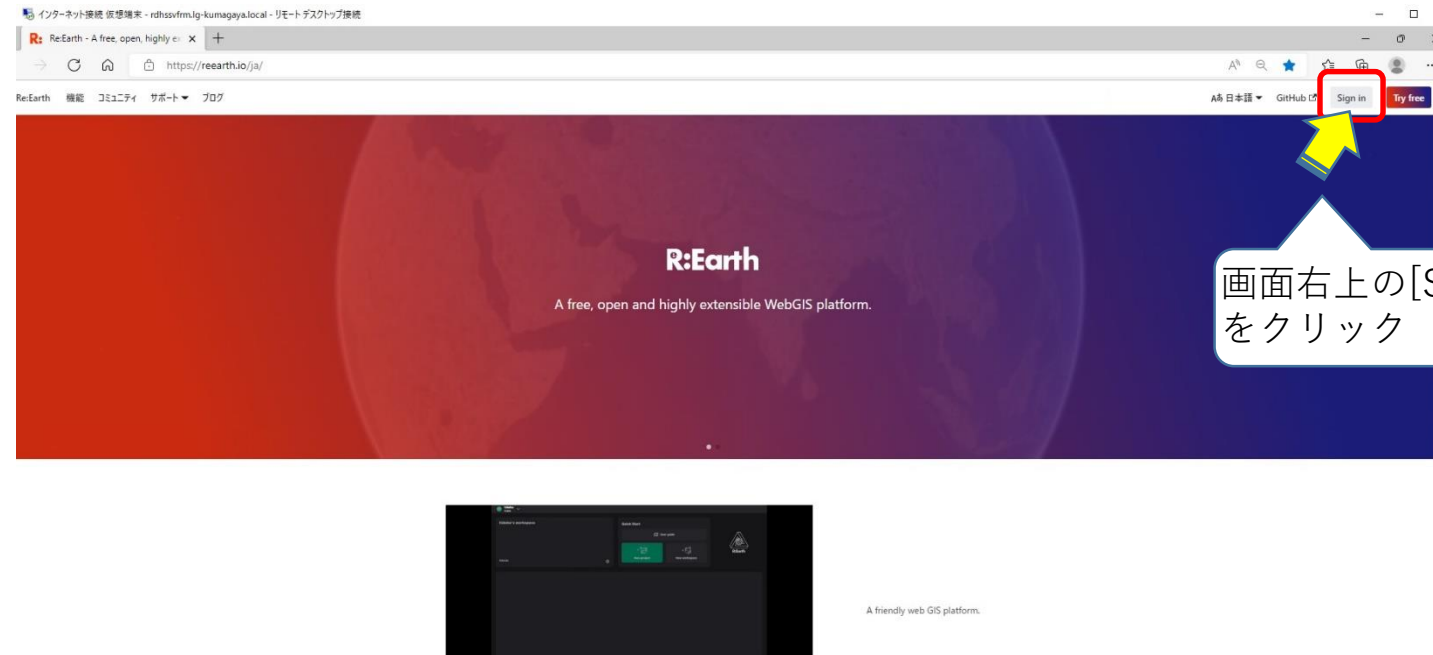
インターネット接続 仮想端末 - rdhssvfrm.lg-kumagaya.local - リモート デスクトップ接続

R: Re:Earth - A free, open, highly e ×  +

https://reearth.io/ja/

Re:Earth 機能 コミュニティ サポート ▾ ブログ

A あ 日本語 ▾ GitHub Sign in Try free

R:Earth

A free, open and highly extensible WebGIS platform.

画面右上の[S
をクリック

A friendly web GIS platform.